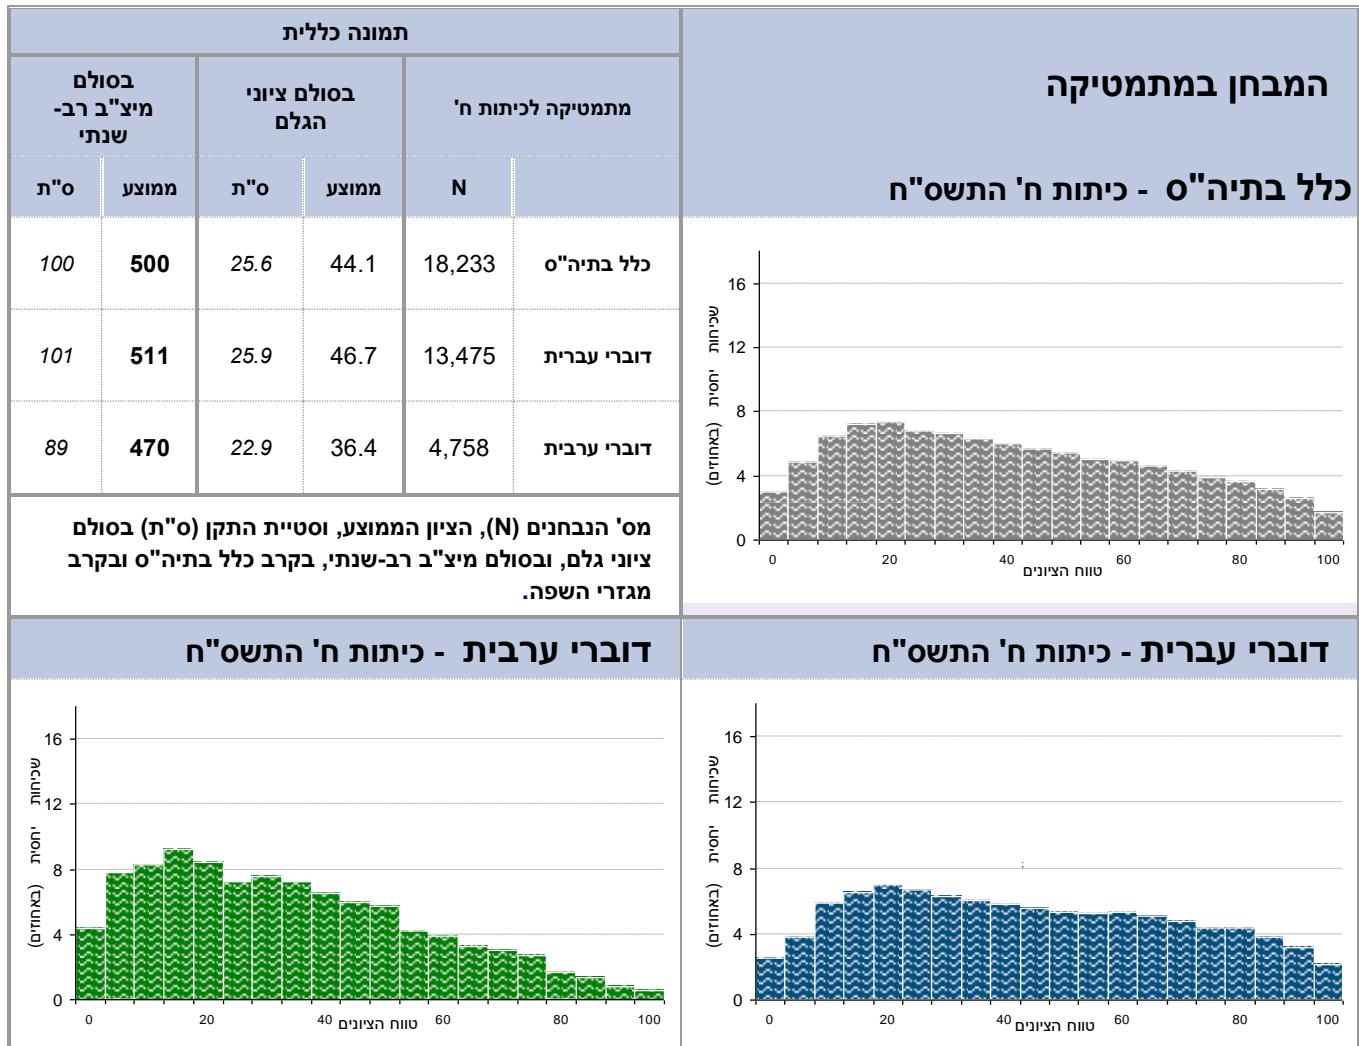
המבחן במתמטיקה

כלל בתיה"ס - כיתות ח' התשס"ח

שכיחות יחסית (באחוזים)

16
12
8
4
0

0 20 40 60 80 100
טווח הציונים

תמונה כללית

| | מתמטיקה לכיתות ח' | בסולם ציוני הגלם | | בסולם מיצ"ב רב-שנתי | |
|---|---|---|---|---|---|
| | N | ממוצע | ס"ת | ממוצע | ס"ת |
| כלל בתיה"ס | 18,233 | 44.1 | 25.6 | **500** | 100 |
| דוברי עברית | 13,475 | 46.7 | 25.9 | **511** | 101 |
| דוברי ערבית | 4,758 | 36.4 | 22.9 | **470** | 89 |

מס' הנבחנים (N), הציון הממוצע, וסטיית התקן (ס"ת) בסולם ציוני גלם, ובסולם מיצ"ב רב-שנתי, בקרב כלל בתיה"ס ובקרב מגזרי השפה.

דוברי עברית - כיתות ח' התשס"ח

שכיחות יחסית (באחוזים)

16
12
8
4
0

0 20 40 60 80 100
טווח הציונים

דוברי ערבית - כיתות ח' התשס"ח

שכיחות יחסית (באחוזים)

16
12
8
4
0

0 20 40 60 80 100
טווח הציונים